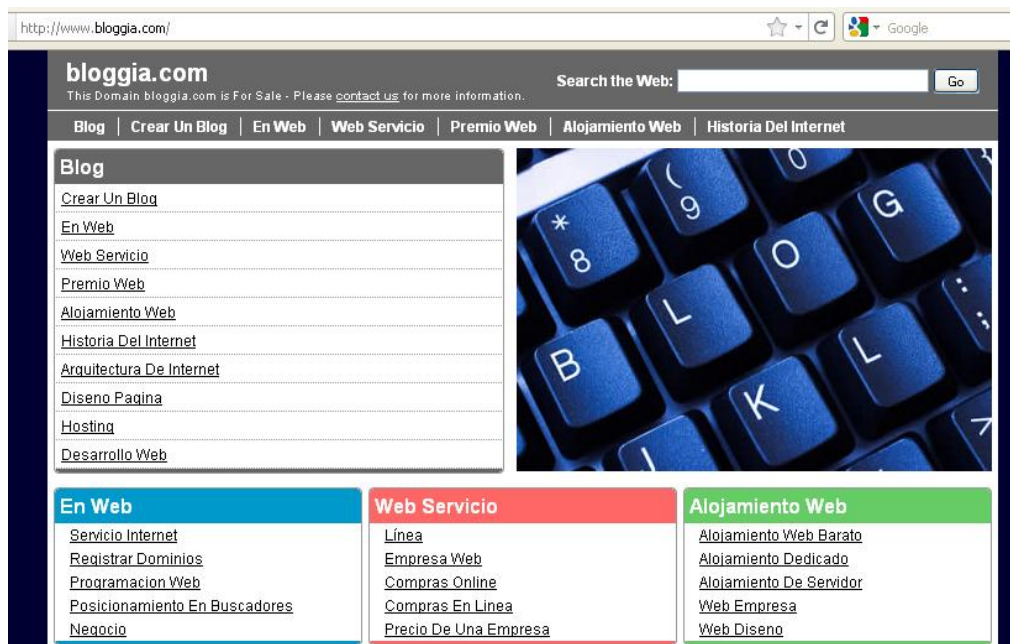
http://www.bloggia.com/

Google

bloggia.com
This Domain bloggia.com is For Sale - Please contact us for more information.

Search the Web: Go

Blog | Crear Un Blog | En Web | Web Servicio | Premio Web | Alojamiento Web | Historia Del Internet

Blog
Crear Un Blog
En Web
Web Servicio
Premio Web
Alojamiento Web
Historia Del Internet
Arquitectura De Internet
Diseno Pagina
Hosting
Desarrollo Web

( 9 * 8 O G B L K L

En Web
Servicio Internet
Registrar Dominios
Programacion Web
Posicionamiento En Buscadores
Negocio

Web Servicio
Línea
Empresa Web
Compras Online
Compras En Linea
Precio De Una Empresa

Alojamiento Web
Alojamiento Web Barato
Alojamiento Dedicado
Alojamiento De Servidor
Web Empresa
Web Diseno